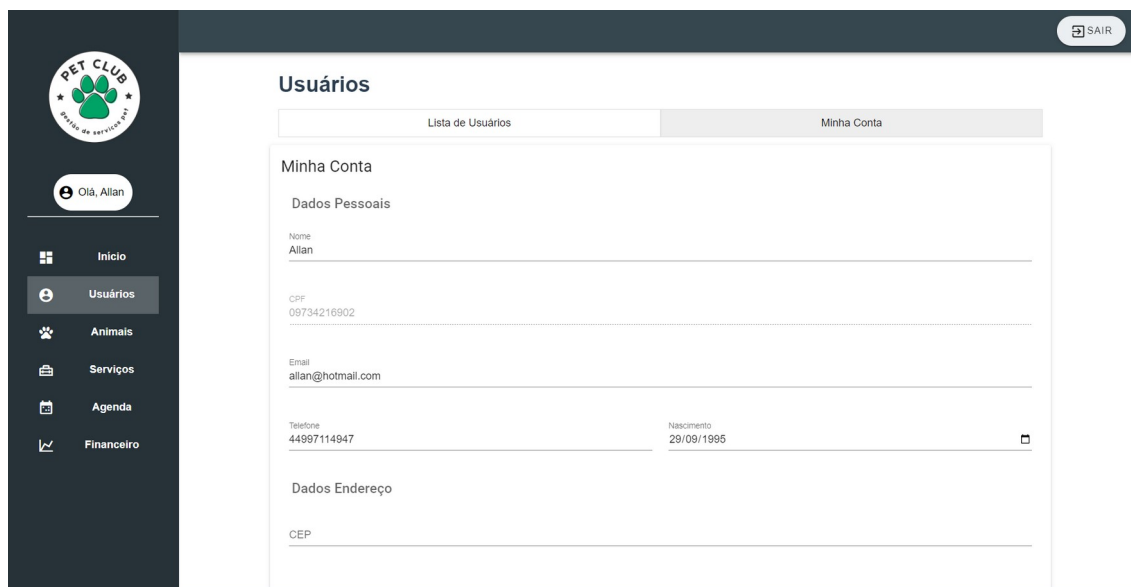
SAIR

PET CLUB
gestão de serviços pet

Olá, Allan

Início
Usuários
Animais
Serviços
Agenda
Financeiro

Usuários

Lista de Usuários | Minha Conta

Minha Conta

Dados Pessoais

Nome
Allan

CPF
09734216902

Email
allan@hotmail.com

Telefone
44997114947

Nascimento
29/09/1995

Dados Endereço

CEP